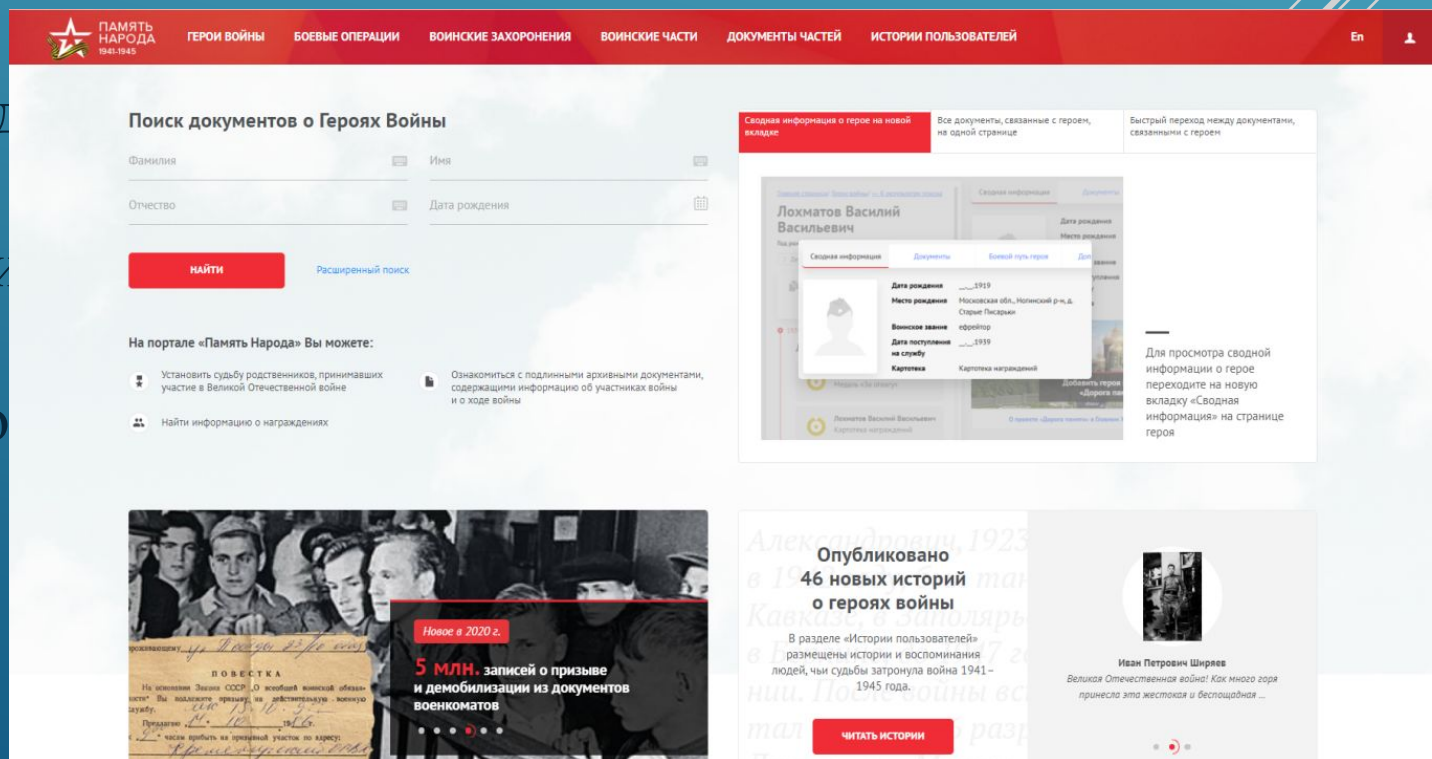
ПАМЯТЬ НАРОДА 1941-1945 ГЕРОИ ВОЙНЫ БОЕВЫЕ ОПЕРАЦИИ ВОИНСКИЕ ЗАХОРОНЕНИЯ ВОИНСКИЕ ЧАСТИ ДОКУМЕНТЫ ЧАСТЕЙ ИСТОРИИ ПОЛЬЗОВАТЕЛЕЙ En

Поиск документов о Героях Войны

Фамилия

Имя

Отчество

Дата рождения

НАЙТИ

Расширенный поиск

На портале «Память Народа» Вы можете:

Установить судьбу родственников, принимавших участие в Великой Отечественной войне

Ознакомиться с подлинными архивными документами, содержащими информацию об участниках войны и о ходе войны

Найти информацию о награждениях

Сводная информация о герое на новой вкладке

Все документы, связанные с героем, на одной странице

Быстрый переход между документами, связанными с героем

Лохматов Василий Васильевич

Сводная информация

Документы

Боевой путь героя

Дата рождения __.__.1919

Место рождения Московская обл., Ногинский р-н, д. Старые Писарьки

Воинское звание ефрейтор

Дата поступления на службу __.__.1939

Картотека Картотека награждений

Лохматов Василий Васильевич Картотека награждений

Для просмотра сводной информации о герое переходите на новую вкладку «Сводная информация» на странице героя

ПОВЕСТКА

Новое в 2020 г.

5 млн. записей о призыве и демобилизации из документов военкоматов

Опубликовано 46 новых историй о героях войны

В разделе «Истории пользователей» размещены истории и воспоминания людей, чьи судьбы затронула война 1941 – 1945 года.

ЧИТАТЬ ИСТОРИИ

Иван Петрович Ширяев

Великая Отечественная война! Как много горя принесла эта жестокая и беспощадная ...